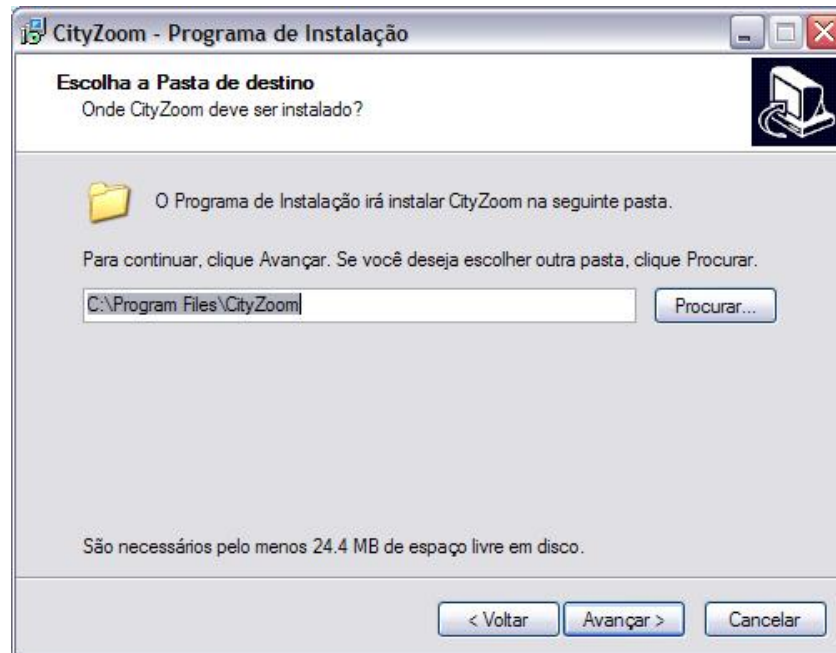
CityZoom - Programa de Instalação

Escolha a Pasta de destino
Onde CityZoom deve ser instalado?

O Programa de Instalação irá instalar CityZoom na seguinte pasta.

Para continuar, clique Avançar. Se você deseja escolher outra pasta, clique Procurar.

C:\Program Files\CityZoom

Procurar...

São necessários pelo menos 24.4 MB de espaço livre em disco.

< Voltar

Avançar >

Cancelar